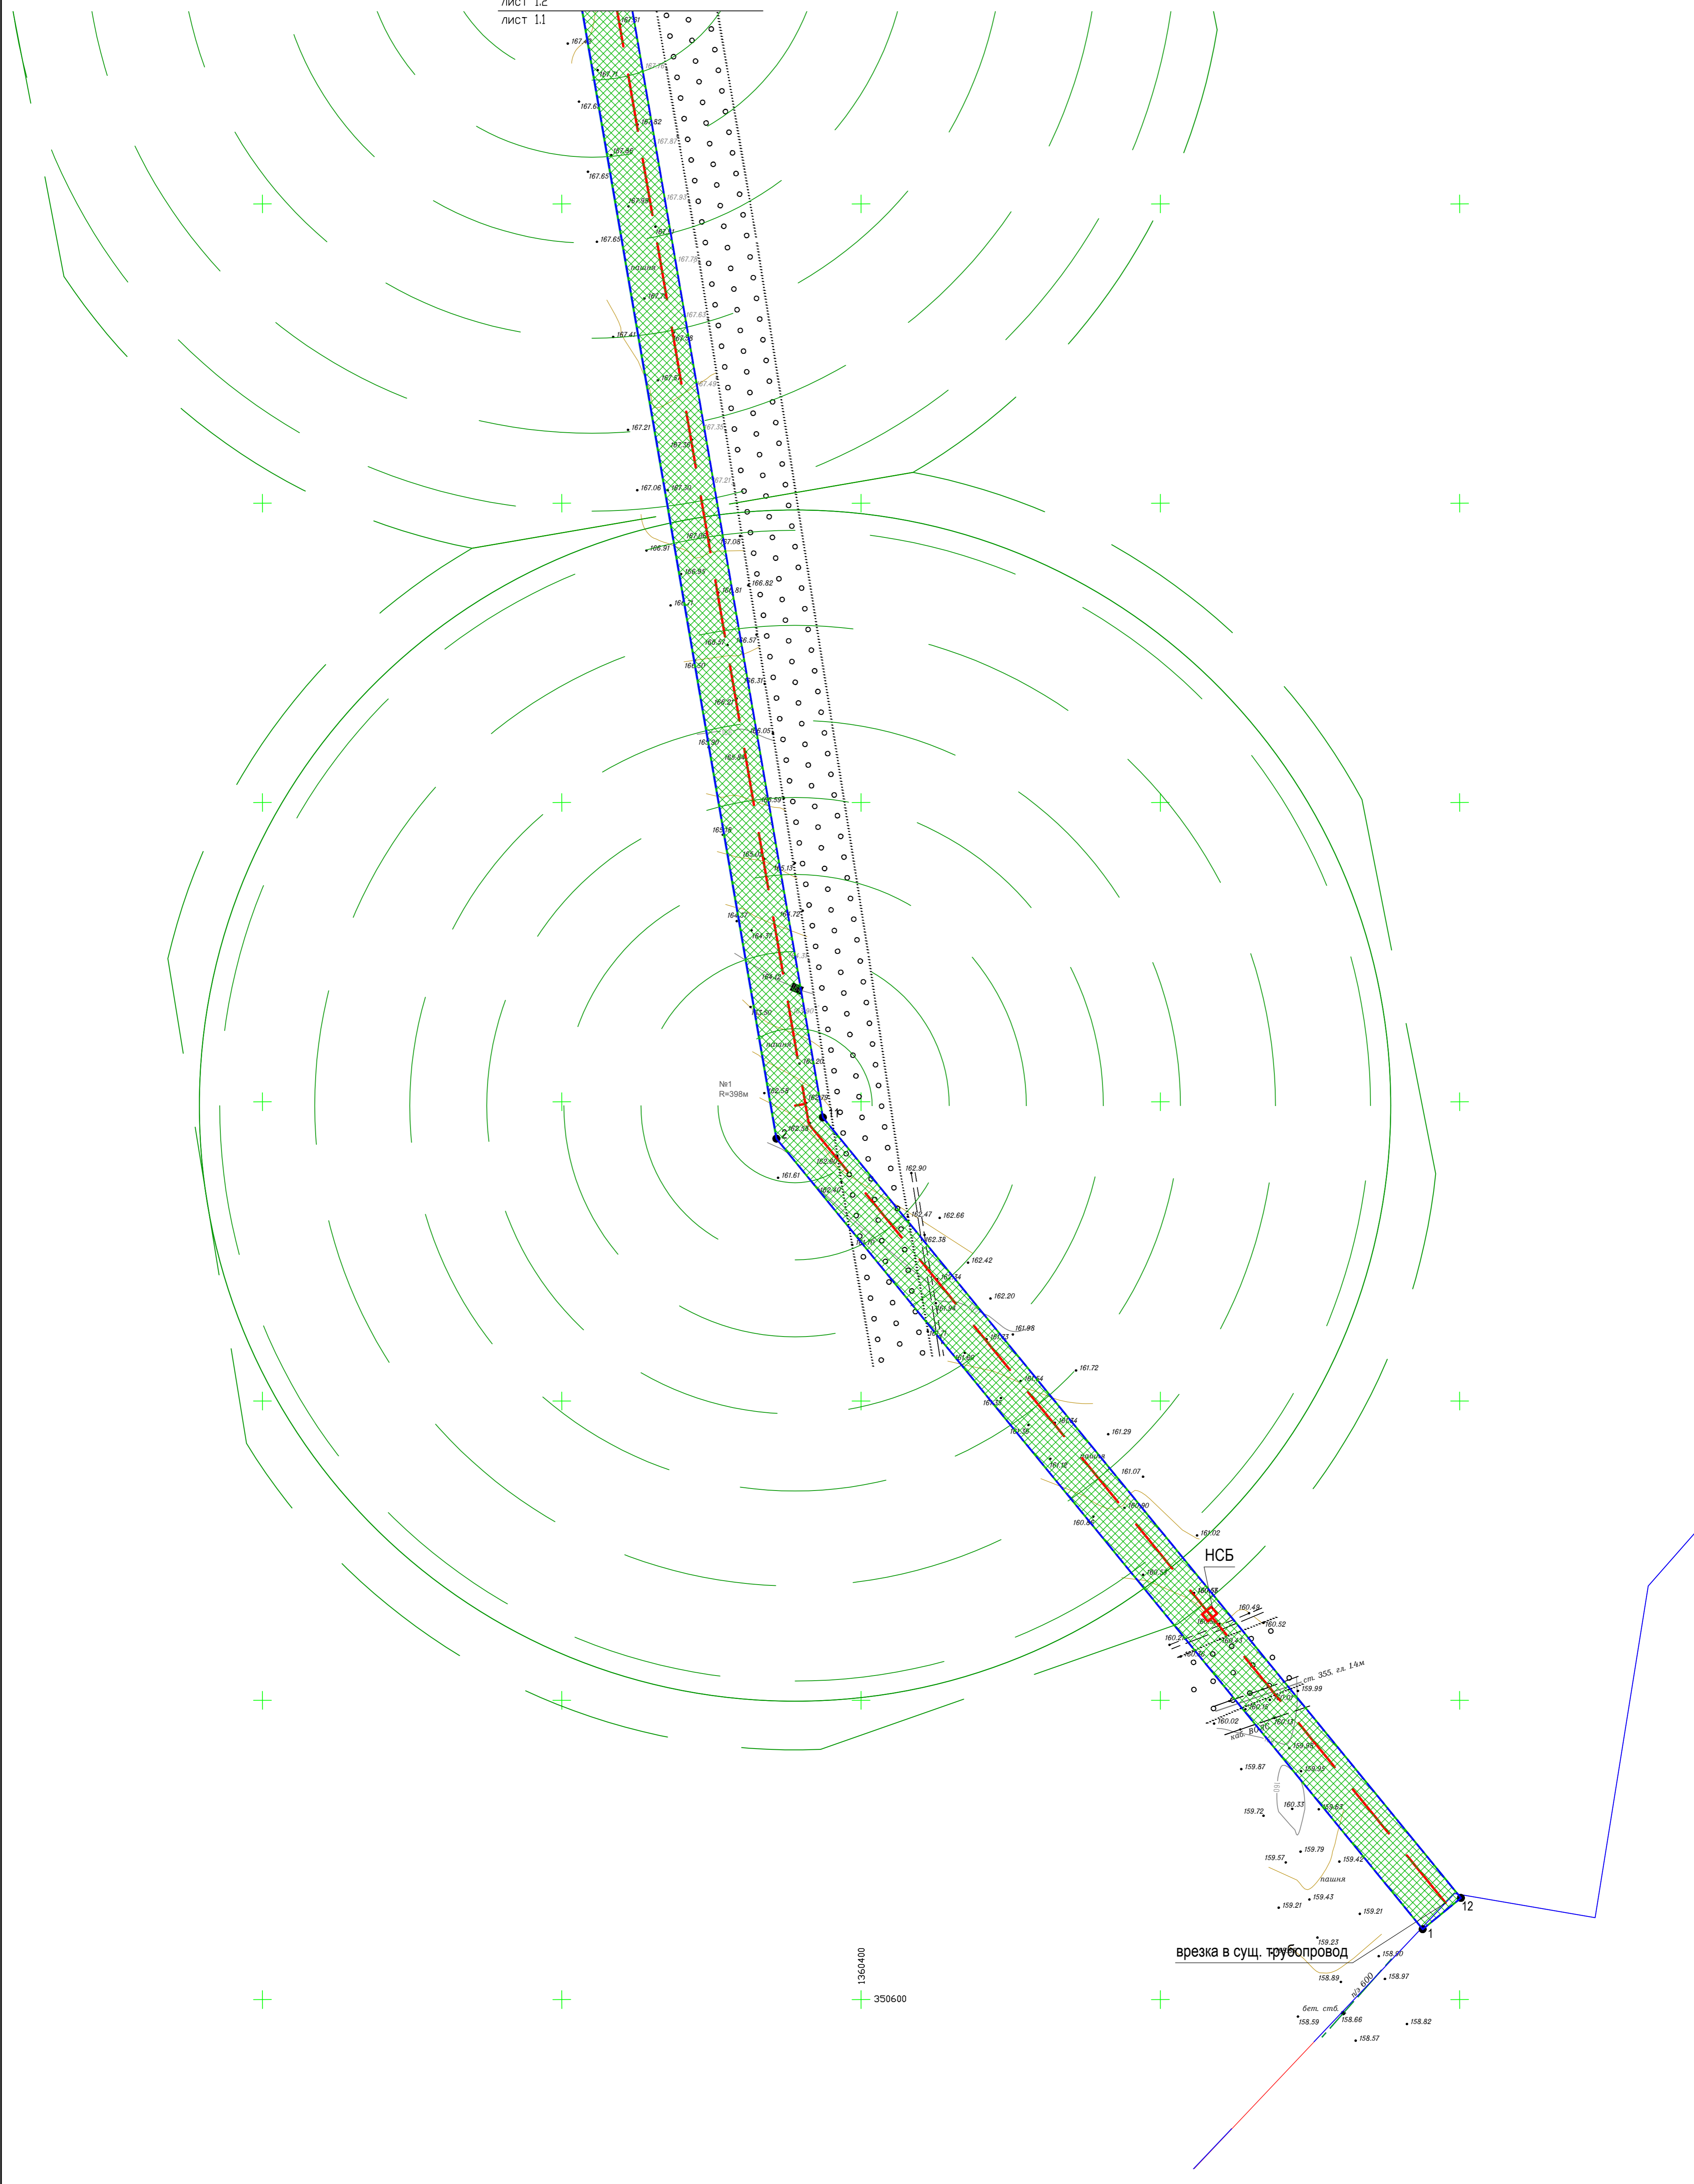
лист 1.2
лист 1.1

167.81
167.40
167.71
167.64
167.52
167.86
167.65
167.98
167.65
пашня
167.79
167.41
167.58
167.51
167.21
167.38
167.06
167.30
166.91
167.09
167.08
166.93
166.82
166.71
166.81
166.57
166.57
166.50
166.31
166.27
166.05
165.90
165.84
165.59
165.19
165.09
165.12
164.27
164.72
164.31
164.12
163.50
пашня
163.20
№1
R=398м
162.58
162.79
11
2
162.58
162.82
161.61
162.40
162.90
162.47
162.66
162.38
162.42
162.04
162.20
161.94
161.96
161.72
161.64
161.72
161.33
161.54
161.38
161.29
пашня
161.12
161.07
160.90
160.98
161.02
160.58
НСБ
160.62
160.49
160.52
160.21
ст. 355, гл. 14м
159.99
160.02
каб. 80
159.98
159.87
159.95
159.72
160.33
159.63
159.79
159.57
159.42
пашня
159.43
159.21
159.21
12
1
159.23
врезка в сущ. трубопровод
158.90
158.89
158.97
ф 600
бет. стб.
158.59
158.66
158.82
158.57
1360400
350600